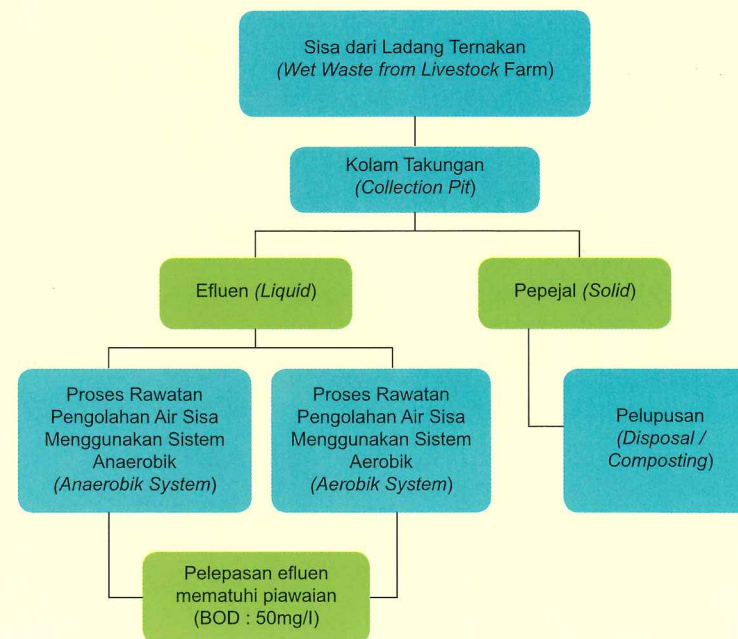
Sisa dari Ladang Ternakan
(Wet Waste from Livestock Farm)

Kolam Takungan
(Collection Pit)

Efluen (Liquid)

Pepejal (Solid)

Proses Rawatan Pengolahan Air Sisa Menggunakan Sistem Anaerobik
(Anaerobik System)

Proses Rawatan Pengolahan Air Sisa Menggunakan Sistem Aerobik
(Aerobik System)

Pelupusan
(Disposal / Composting)

Pelepasan efluen mematuhi piawaian
(BOD : 50mg/l)